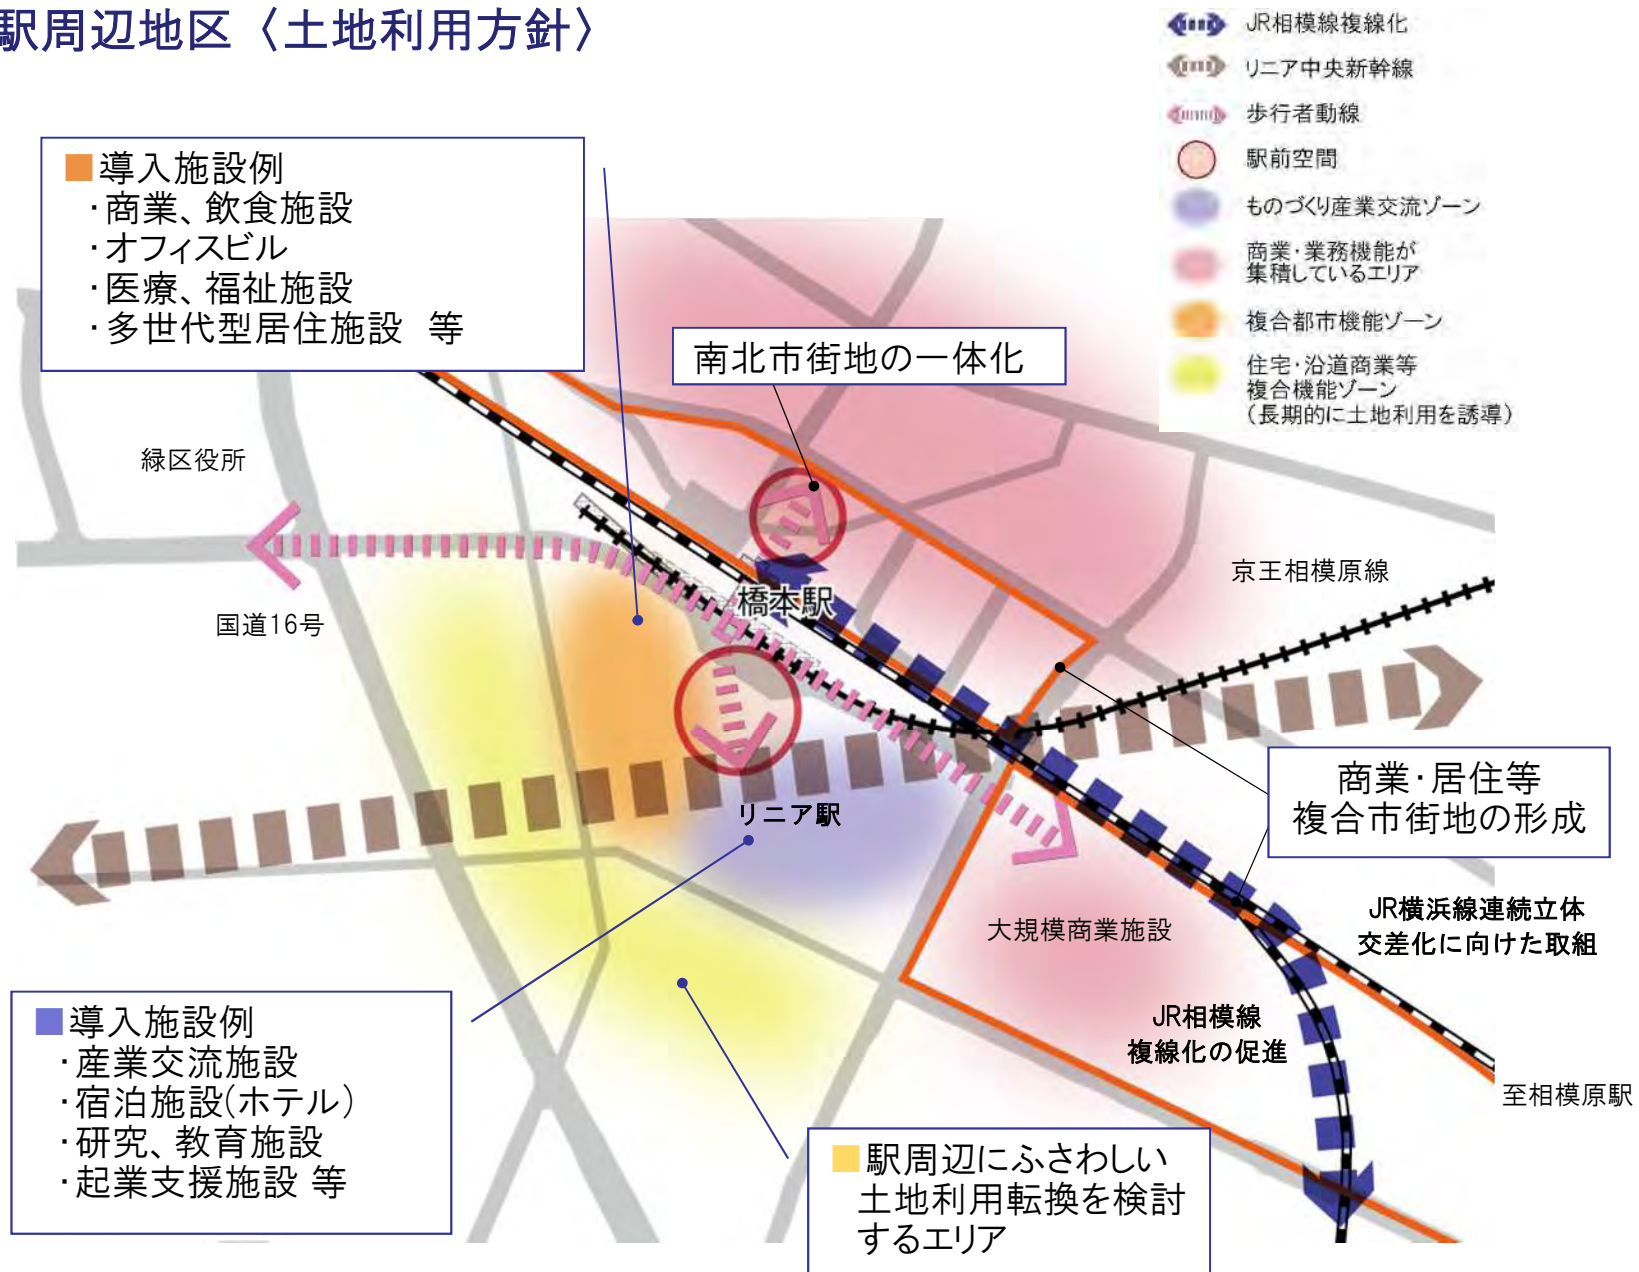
駅周辺地区〈土地利用方針〉

JR相模線複線化
リニア中央新幹線
歩行者動線
駅前空間
ものづくり産業交流ゾーン
商業・業務機能が集積しているエリア
複合都市機能ゾーン
住宅・沿道商業等複合機能ゾーン（長期的に土地利用を誘導）

■導入施設例
・商業、飲食施設
・オフィスビル
・医療、福祉施設
・多世代型居住施設　等

南北市街地の一体化

緑区役所

国道16号

橋本駅

京王相模原線

リニア駅

商業・居住等複合市街地の形成

JR横浜線連続立体交差化に向けた取組

大規模商業施設

JR相模線複線化の促進

至相模原駅

■導入施設例
・産業交流施設
・宿泊施設(ホテル)
・研究、教育施設
・起業支援施設 等

■駅周辺にふさわしい土地利用転換を検討するエリア